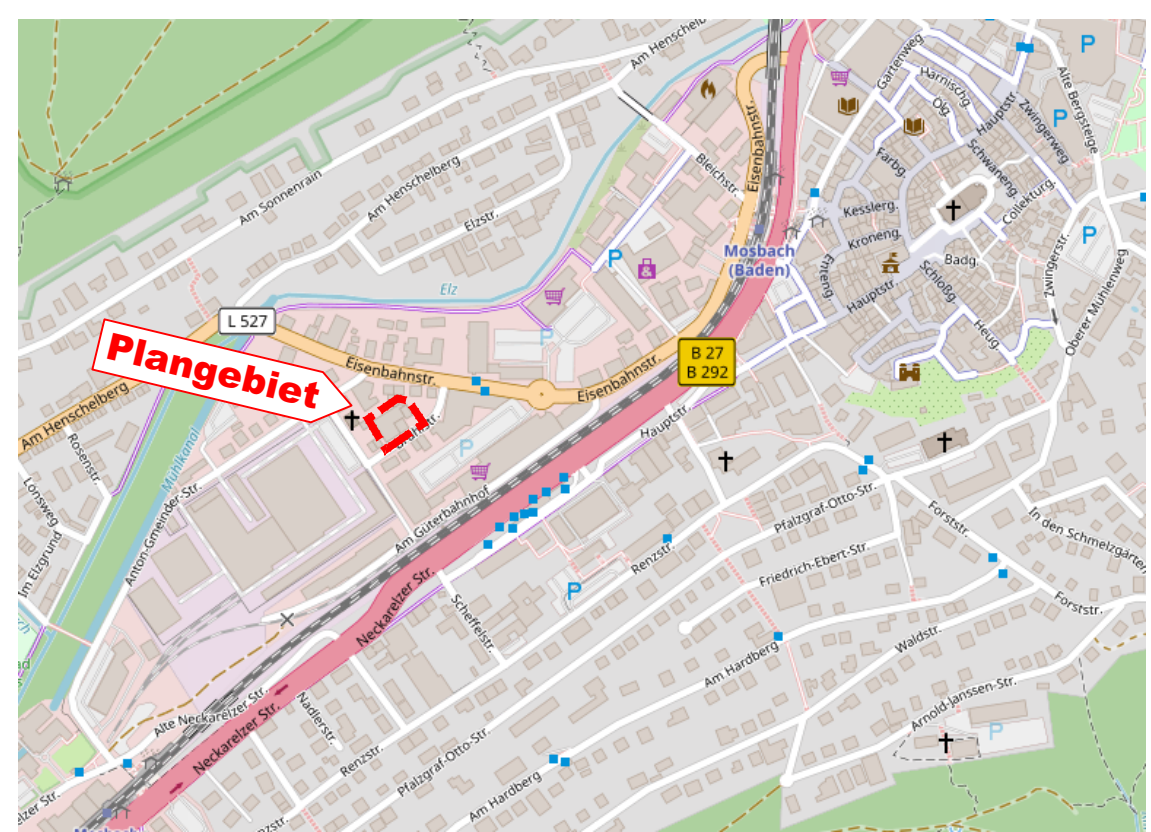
Plangebiet

L 527

B 27
B 292

Mosbach
(Baden)

Am Henschelberg
Am Sonnenrain
Am Henschelberg
Am Henschelberg
Elzstr.
Elz
Eisenbahnstr.
Eisenbahnstr.
Eisenbahnstr.
Bleichstr.
Gartenweg
Härnischg.
Olg.
Hauptstr.
Zwingerweg
Alte Bergsteige
Farbg.
Schwaneng.
Collekturg.
Kesslerg.
Kroneng.
Badg.
Frieng.
Hauptstr.
Schloßg.
Heug.
Zwingerstr.
Oberer Mühlenweg
Bahnhofstr.
Rosenstr.
Lonsweg
Im Elzgrund
Anton-Gmeinder-Str.
Mühlkanal
Am Güterbahnhof
Hauptstr.
Pfalzgraf-Otto-Str.
Forststr.
In den Schmelzgärten
Renzstr.
Friedrich-Ebert-Str.
Forststr.
Neckarelzer Str.
Scheffelstr.
Am Hardberg
Waldstr.
Alte Neckarelzer Str.
Neckarelzer Str.
Nadlerstr.
Renzstr.
Pfalzgraf-Otto-Str.
Am Hardberg
Arnold-Janssen-Str.
Neckarelzer Str.
P
P
P
P
P
P
P
P